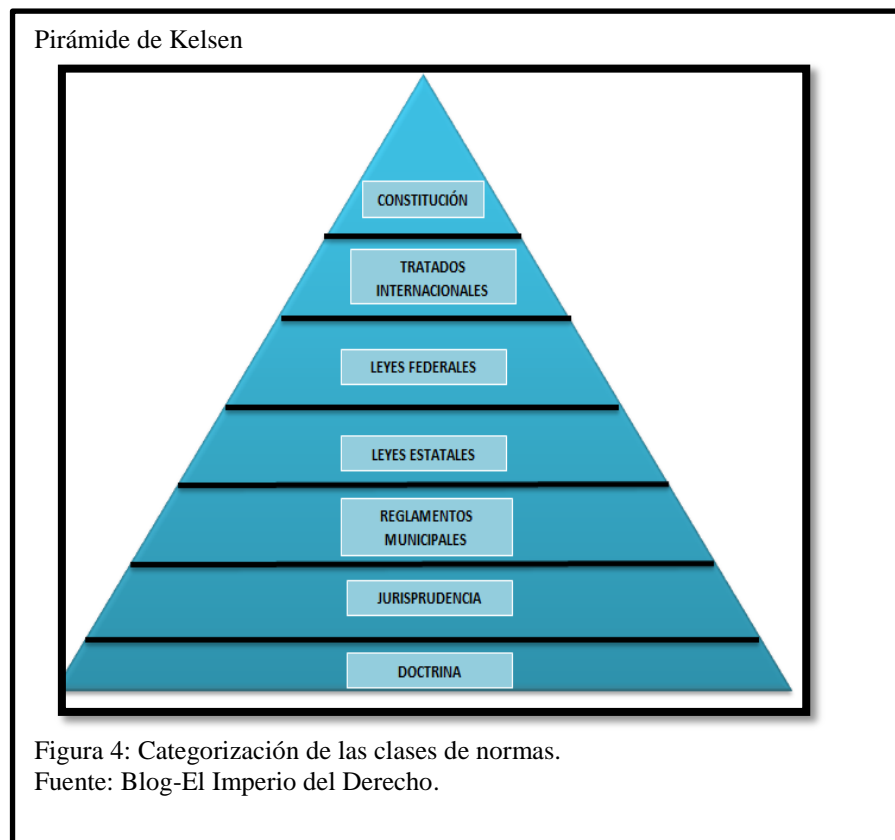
Pirámide de Kelsen

CONSTITUCIÓN

TRATADOS INTERNACIONALES

LEYES FEDERALES

LEYES ESTATALES

REGLAMENTOS MUNICIPALES

JURISPRUDENCIA

DOCTRINA

Figura 4: Categorización de las clases de normas.
Fuente: Blog-El Imperio del Derecho.